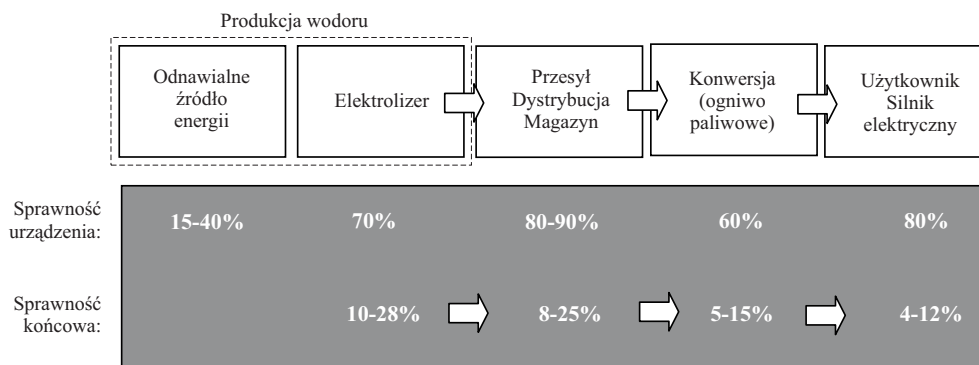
Produkcja wodoru

Odnawialne źródło energii

Elektrolizer

Przesył Dystrybucja Magazyn

Konwersja (ogniwo paliwowe)

Użytkownik Silnik elektryczny

Sprawność urządzenia: 15-40% 70% 80-90% 60% 80%

Sprawność końcowa: 10-28% 8-25% 5-15% 4-12%